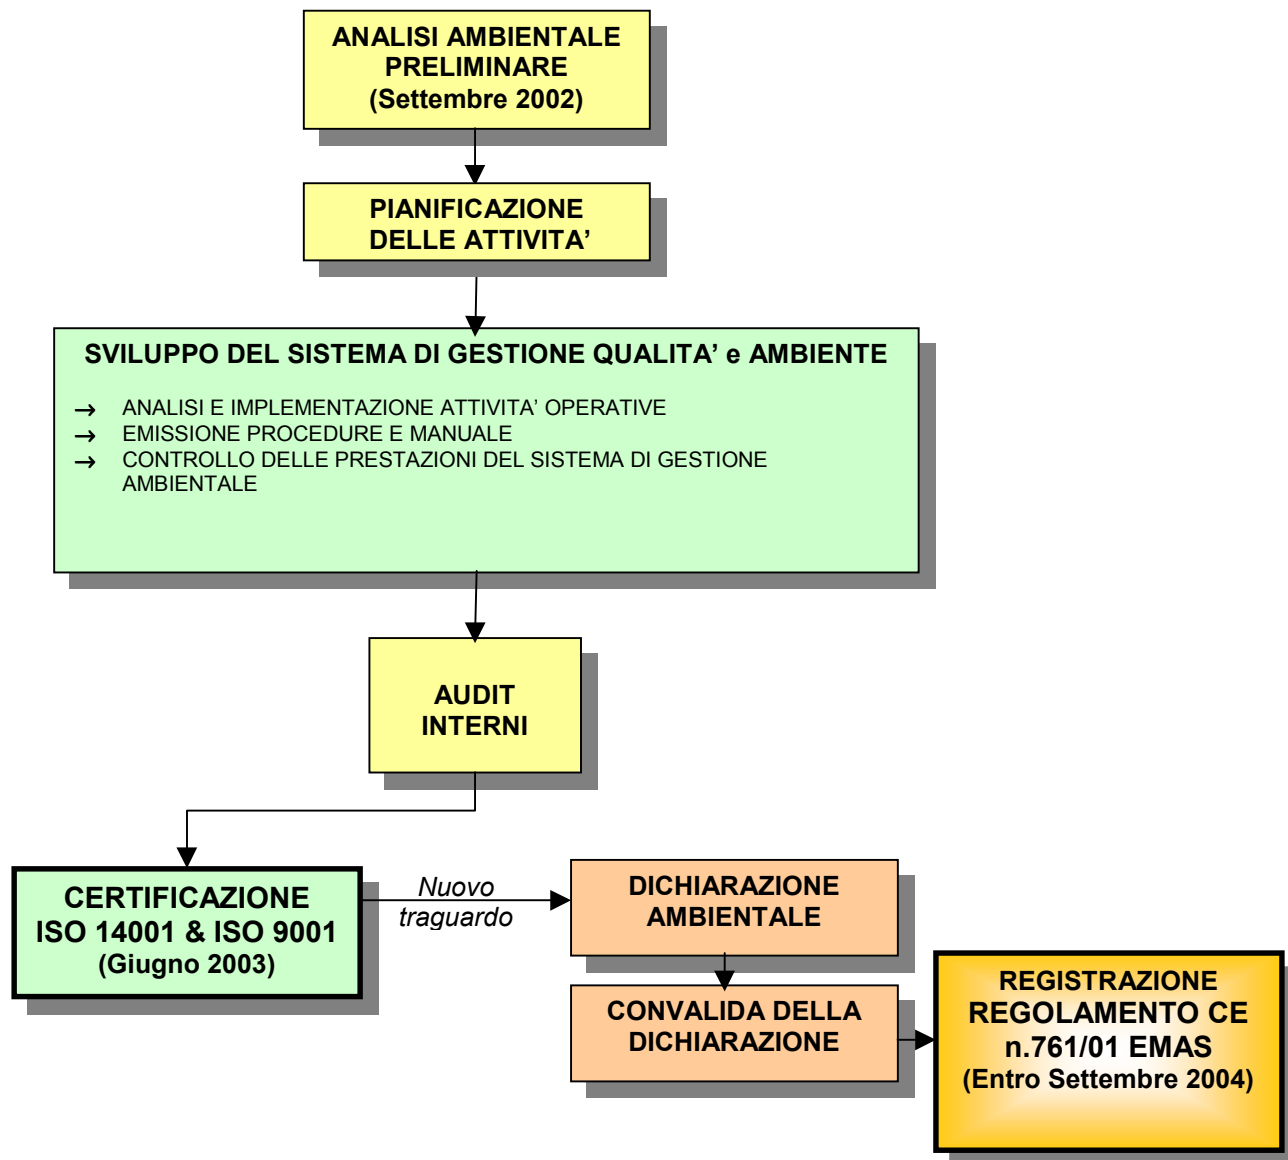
ANALISI AMBIENTALE PRELIMINARE
(Settembre 2002)

PIANIFICAZIONE DELLE ATTIVITA'

SVILUPPO DEL SISTEMA DI GESTIONE QUALITA' e AMBIENTE

→ ANALISI E IMPLEMENTAZIONE ATTIVITA' OPERATIVE
→ EMISSIONE PROCEDURE E MANUALE
→ CONTROLLO DELLE PRESTAZIONI DEL SISTEMA DI GESTIONE AMBIENTALE

AUDIT INTERNI

CERTIFICAZIONE ISO 14001 & ISO 9001
(Giugno 2003)

Nuovo traguardo

DICHIARAZIONE AMBIENTALE

CONVALIDA DELLA DICHIARAZIONE

REGISTRAZIONE REGOLAMENTO CE n.761/01 EMAS
(Entro Settembre 2004)